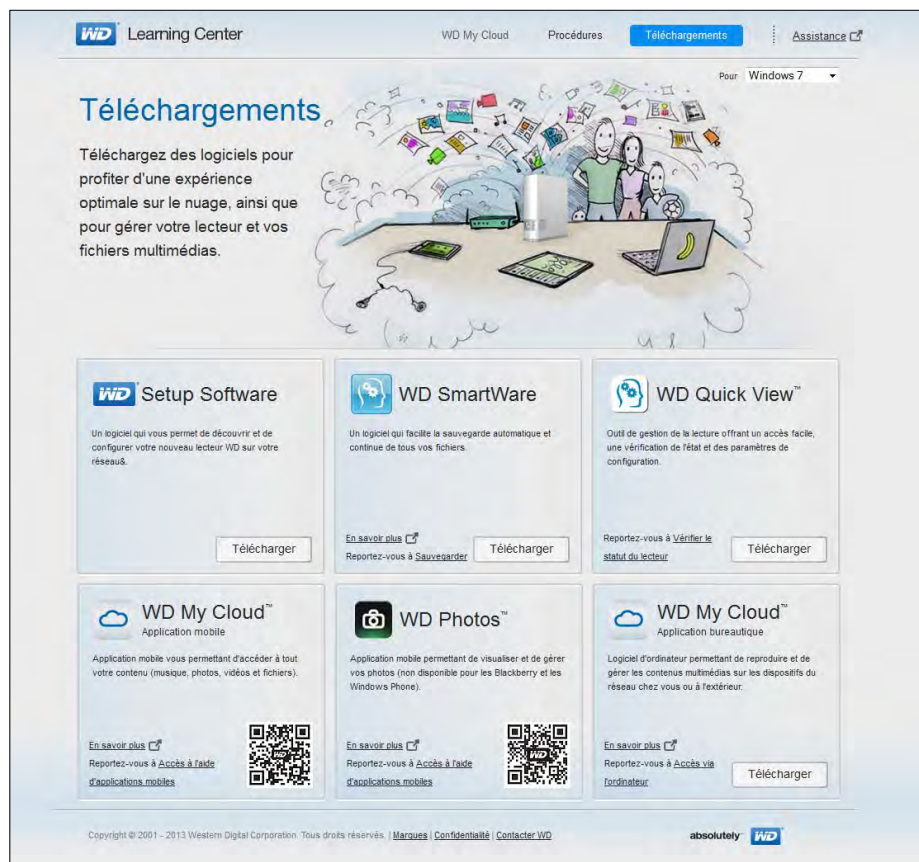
WD Learning Center

WD My Cloud Procédures Téléchargements Assistance

Pour Windows 7

Téléchargements

Téléchargez des logiciels pour profiter d'une expérience optimale sur le nuage, ainsi que pour gérer votre lecteur et vos fichiers multimédias.

WD Setup Software

Un logiciel qui vous permet de découvrir et de configurer votre nouveau lecteur WD sur votre réseau&.

Télécharger

WD SmartWare

Un logiciel qui facilite la sauvegarde automatique et continue de tous vos fichiers.

En savoir plus

Reportez-vous à Sauvegarder

Télécharger

WD Quick View™

Outil de gestion de la lecture offrant un accès facile, une vérification de l'état et des paramètres de configuration.

Reportez-vous à Vérifier le statut du lecteur

Télécharger

WD My Cloud™
Application mobile

Application mobile vous permettant d'accéder à tout votre contenu (musique, photos, vidéos et fichiers).

En savoir plus

Reportez-vous à Accès à l'aide d'applications mobiles

WD Photos™

Application mobile permettant de visualiser et de gérer vos photos (non disponible pour les Blackberry et les Windows Phone).

En savoir plus

Reportez-vous à Accès à l'aide d'applications mobiles

WD My Cloud™
Application bureautique

Logiciel d'ordinateur permettant de reproduire et de gérer les contenus multimédias sur les dispositifs du réseau chez vous ou à l'extérieur.

En savoir plus

Reportez-vous à Accès via l'ordinateur

Télécharger

Copyright © 2001 - 2013 Western Digital Corporation. Tous droits réservés. | Marques | Confidentialité | Contacter WD

absolutely WD